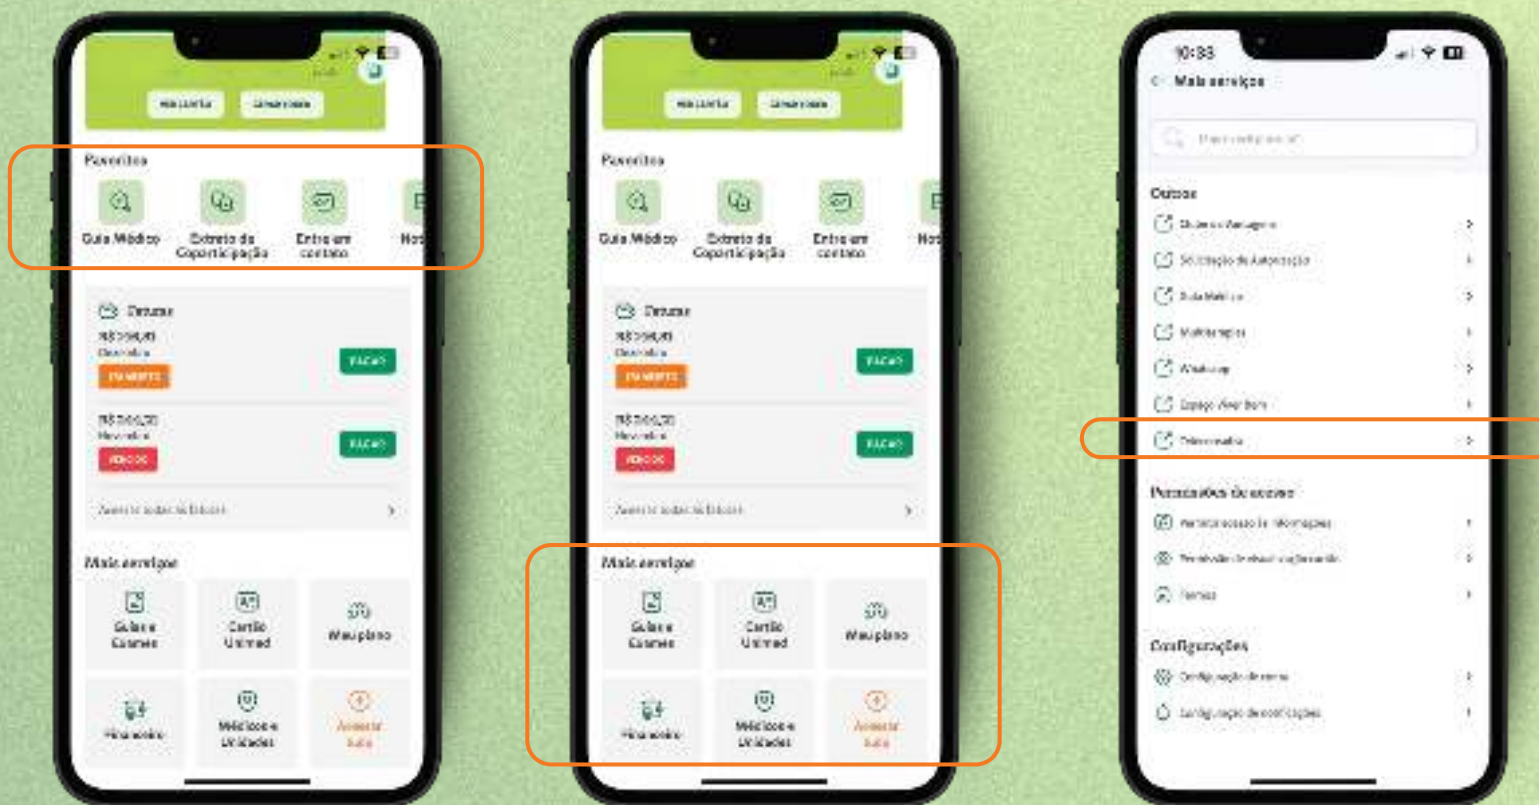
Favoritos

Guia Médico

Extrato de Coparticipação

Entre em contato

Faturas

R$ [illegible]

EM ABERTO

PAGAR

R$ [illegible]

VENCIDO

PAGAR

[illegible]

Mais serviços

Guias e Exames

Cartão Unimed

Meu plano

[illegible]

Médicos e Unidades

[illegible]

Favoritos

Guia Médico

Extrato de Coparticipação

Entre em contato

Faturas

R$ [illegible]

EM ABERTO

PAGAR

R$ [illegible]

VENCIDO

PAGAR

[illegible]

Mais serviços

Guias e Exames

Cartão Unimed

Meu plano

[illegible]

Médicos e Unidades

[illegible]

10:33

Mais serviços

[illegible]

Outros

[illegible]

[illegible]

Guia Médico

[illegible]

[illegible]

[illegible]

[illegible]

Permissões de acesso

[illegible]

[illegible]

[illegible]

Configurações

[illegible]

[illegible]